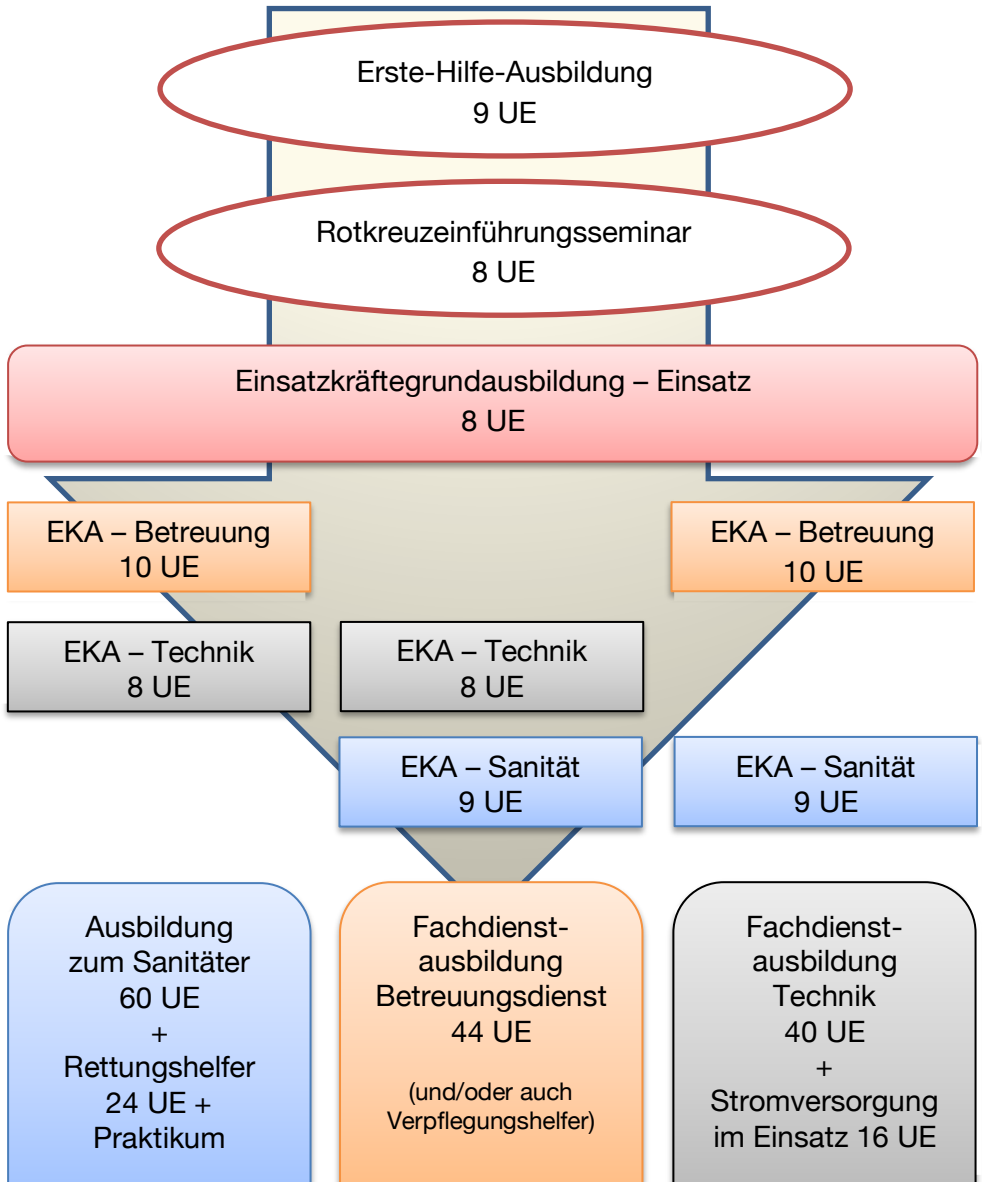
Erste-Hilfe-Ausbildung
9 UE

Rotkreuzeinführungsseminar
8 UE

Einsatzkräftegrundausbildung – Einsatz
8 UE

EKA – Betreuung
10 UE

EKA – Betreuung
10 UE

EKA – Technik
8 UE

EKA – Technik
8 UE

EKA – Sanität
9 UE

EKA – Sanität
9 UE

Ausbildung zum Sanitäter
60 UE
+
Rettungshelfer
24 UE +
Praktikum

Fachdienstausbildung
Betreuungsdienst
44 UE

(und/oder auch Verpflegungshelfer)

Fachdienstausbildung
Technik
40 UE
+
Stromversorgung im Einsatz 16 UE